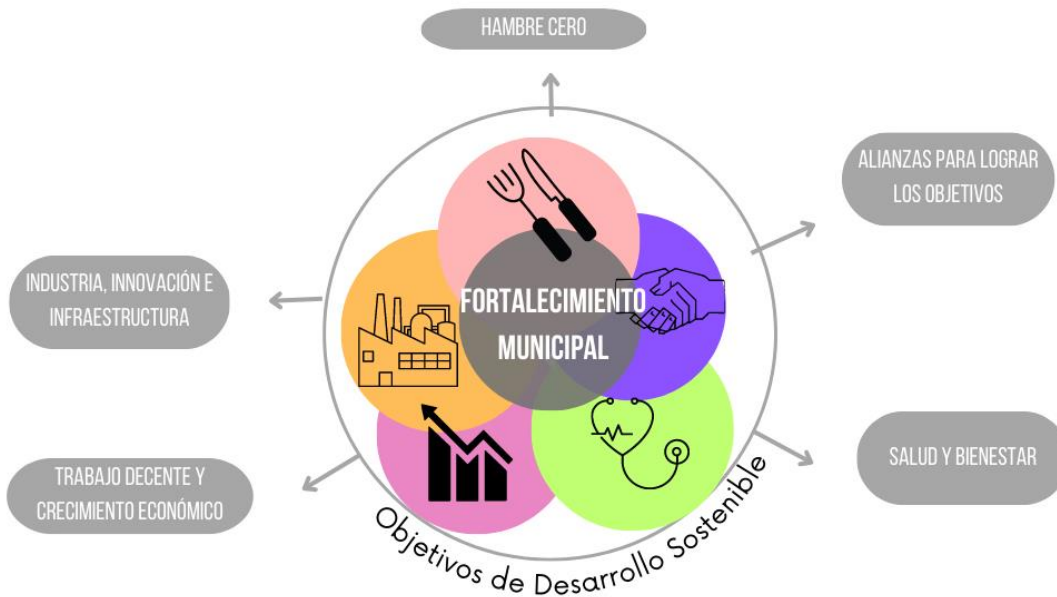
HAMBRE CERO

ALIANZAS PARA LOGRAR LOS OBJETIVOS

INDUSTRIA, INNOVACIÓN E INFRAESTRUCTURA

FORTALECIMIENTO MUNICIPAL

SALUD Y BIENESTAR

TRABAJO DECENTE Y CRECIMIENTO ECONÓMICO

Objetivos de Desarrollo Sostenible